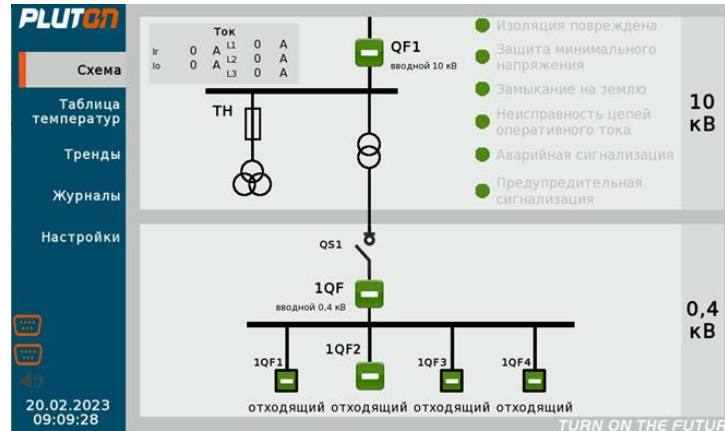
PLUTON

Схема

Таблица температур

Тренды

Журналы

Настройки

20.02.2023
09:09:28

Ток

| | | | | | |
|---|---|---|---|---|---|
| Ir | 0 | A | L1 | 0 | A |
| Io | 0 | A | L2 | 0 | A |
| | | | L3 | 0 | A |

ТН

QF1
вводной 10 кВ

Изоляция повреждена

Защита минимального напряжения

Замыкание на землю

Неисправность цепей оперативного тока

Аварийная сигнализация

Предупредительная сигнализация

10 кВ

QS1

1QF
вводной 0,4 кВ

0,4 кВ

1QF1
1QF2
1QF3
1QF4

отходящий отходящий отходящий отходящий

TURN ON THE FUTUR